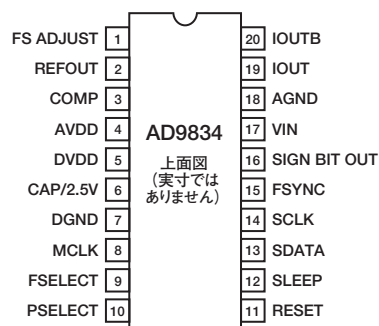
FS ADJUST 1
REFOUT 2
COMP 3
AVDD 4
DVDD 5
CAP/2.5V 6
DGND 7
MCLK 8
FSELECT 9
PSELECT 10

AD9834

上面図
(実寸では
ありません)

20 IOUTB
19 IOUT
18 AGND
17 VIN
16 SIGN BIT OUT
15 FSYNC
14 SCLK
13 SDATA
12 SLEEP
11 RESET